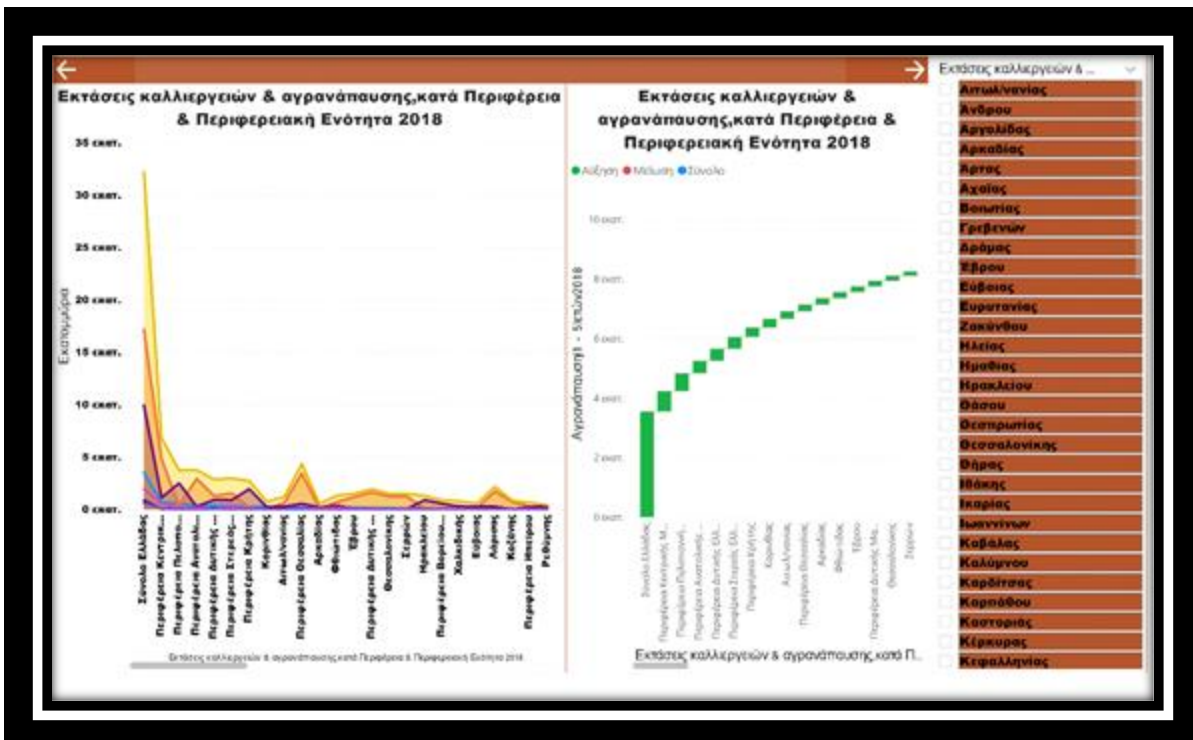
Εκτάσεις καλλιεργειών & αγρανάπαυσης,κατά Περιφέρεια & Περιφερειακή Ενότητα 2018

35 εκατ.
30 εκατ.
25 εκατ.
20 εκατ.
15 εκατ.
10 εκατ.
5 εκατ.
0 εκατ.

Εκατομμύρια

Σύνολο Ελλάδος
Περιφέρεια Κεντρ...
Περιφέρεια Πελοπ...
Περιφέρεια Ανατολ...
Περιφέρεια Δυτικής ...
Περιφέρεια Στερεάς ...
Περιφέρεια Κρήτης
Καρδίτσα
Αιτωλ/νανίας
Περιφέρεια Θεσσαλίας
Αρκαδίας
Φθιώτιδας
Έβρου
Περιφέρεια Δυτικής ...
Θεσσαλονίκης
Σερρών
Ηρακλείου
Περιφέρεια Βορείου...
Χαλκιδικής
Εύβοιας
Λαρισας
Κοζάνης
Περιφέρεια Ηπείρου
Ρεθύμνης

Εκτάσεις καλλιεργειών & αγρανάπαυσης κατά Περιφέρεια & Περιφερειακή Ενότητα 2018

Εκτάσεις καλλιεργειών & αγρανάπαυσης,κατά Περιφέρεια & Περιφερειακή Ενότητα 2018

Αύξηση Μείωση Σύνολο

10 εκατ.
8 εκατ.
6 εκατ.
4 εκατ.
2 εκατ.
0 εκατ.

Αγρανάπαυση1 - 5ετών2018

Σύνολο Ελλάδος
Περιφέρεια Κεντρικής Μ...
Περιφέρεια Πελοποννή...
Περιφέρεια Ανατολικής...
Περιφέρεια Δυτικής Ελλ...
Περιφέρεια Στερεάς Ελλ...
Περιφέρεια Κρήτης
Καρδίτσα
Αιτωλ/νανίας
Περιφέρεια Θεσσαλίας
Αρκαδίας
Φθιώτιδας
Έβρου
Περιφέρεια Δυτικής Μα...
Θεσσαλονίκης
Σερρών

Εκτάσεις καλλιεργειών & αγρανάπαυσης κατά Π...

Εκτάσεις καλλιεργειών & ...

Αιτωλ/νανίας
Άνδρου
Αργολίδας
Αρκαδίας
Άρτας
Αχαΐας
Βοιωτίας
Γρεβενών
Δράμας
Έβρου
Εύβοιας
Ευρυτανίας
Ζακύνθου
Ηλείας
Ημαθίας
Ηρακλείου
Θάσου
Θεσπρωτίας
Θεσσαλονίκης
Θήρας
Ιθάκης
Ικαρίας
Ιωαννίνων
Καβάλας
Καλύμνου
Καρδίτσας
Καρπάθου
Καστοριάς
Κέρκυρας
Κεφαλληνίας